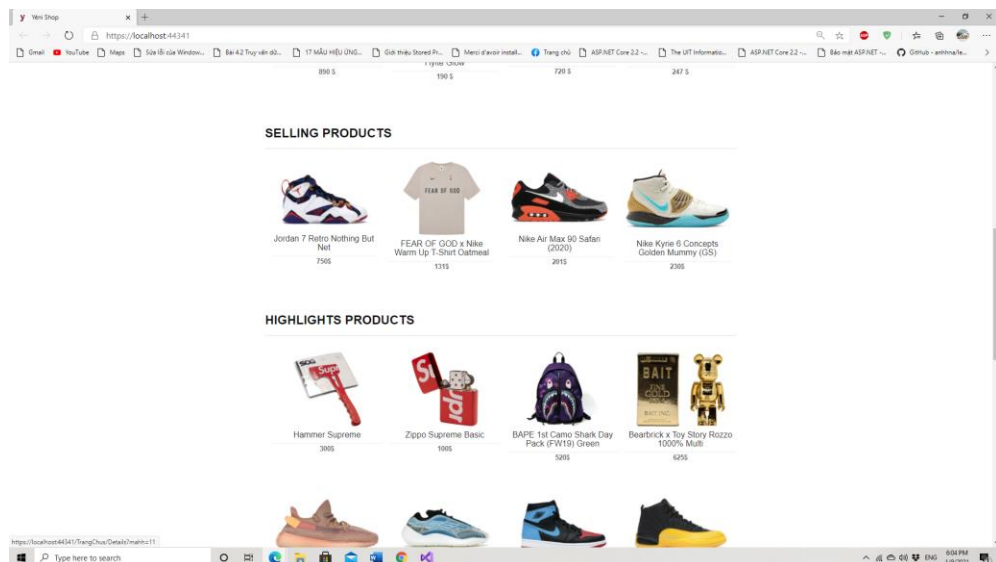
Yeni Shop
https://localhost:44341
Gmail YouTube Maps Sửa lỗi của Window... Bài 4.2 Truy vấn dữ... 17 MẪU HIỆU ỨNG... Giới thiệu Stored Pr... Merci d'avoir install... Trang chủ ASP.NET Core 2.2 -... The UIT Informatio... ASP.NET Core 2.2 -... Bảo mật ASP.NET -... GitHub - anhhna/le...

890 $
Flyer Glow
190 $
720 $
247 $

SELLING PRODUCTS

Jordan 7 Retro Nothing But Net
750$

FEAR OF GOD x Nike Warm Up T-Shirt Oatmeal
131$

Nike Air Max 90 Safari (2020)
201$

Nike Kyrie 6 Concepts Golden Mummy (GS)
230$

HIGHLIGHTS PRODUCTS

Hammer Supreme
300$

Zippo Supreme Basic
100$

BAPE 1st Camo Shark Day Pack (FW19) Green
520$

Bearbrick x Toy Story Rozzo 1000% Multi
625$

https://localhost:44341/TrangChus/Details?mahh=11
Type here to search
ENG 6:04 PM